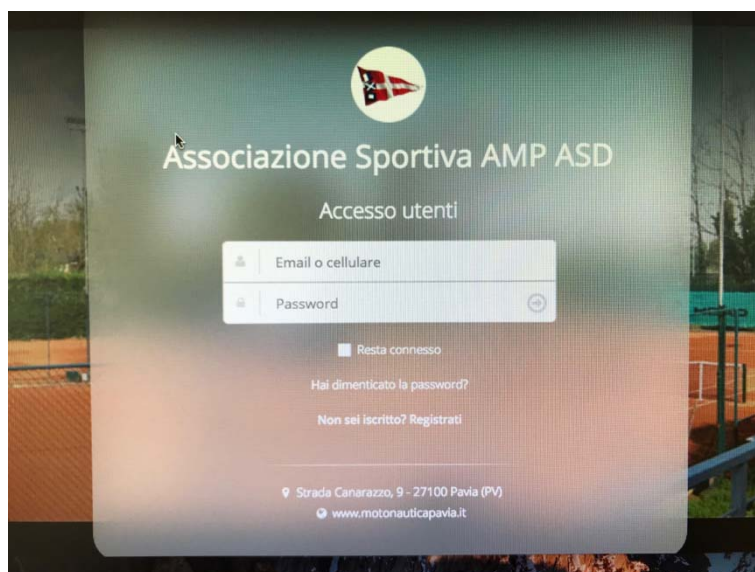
Associazione Sportiva AMP ASD

Accesso utenti

Email o cellulare

Password

Resta connesso

Hai dimenticato la password?

Non sei iscritto? Registrati

Strada Canarazzo, 9 - 27100 Pavia (PV)

www.motonauticapavia.it